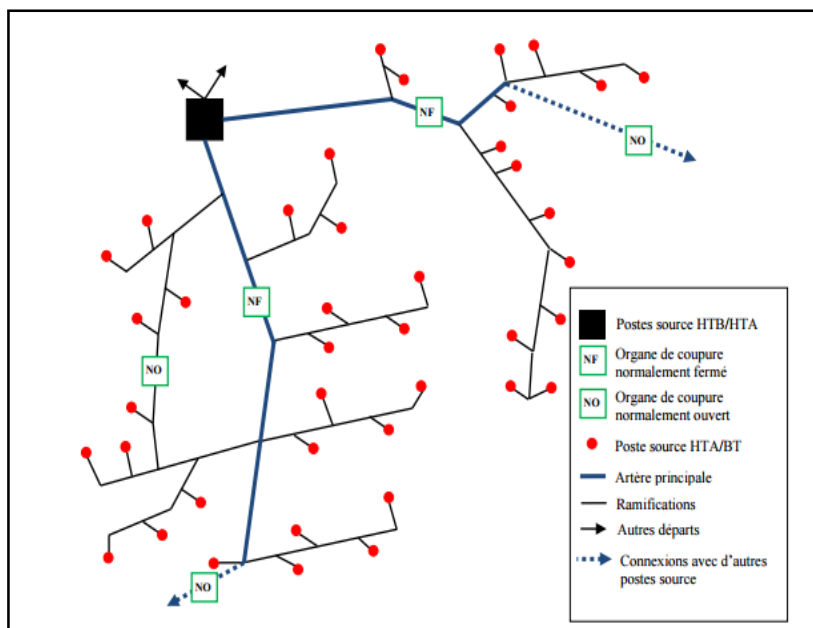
NF

NO

NF

NO

NO

Postes source HTB/HTA

NF Organe de coupure normalement fermé

NO Organe de coupure normalement ouvert

Poste source HTA/BT

Artère principale

Ramifications

Autres départs

Connexions avec d'autres postes source